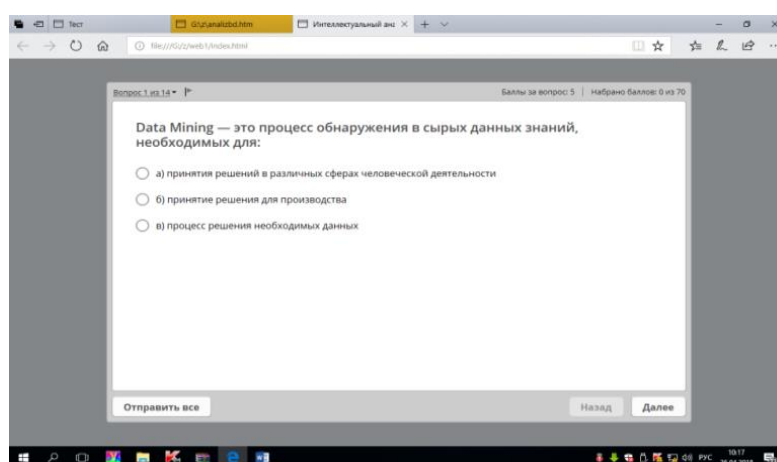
Тест

G:\z\analizbd.htm

Интеллектуальный ана

file:///G:/z/web1/index.html

Вопрос 1 из 14

Баллы за вопрос: 5 | Набрано баллов: 0 из 70

Data Mining — это процесс обнаружения в сырых данных знаний, необходимых для:

а) принятия решений в различных сферах человеческой деятельности

б) принятие решения для производства

в) процесс решения необходимых данных

Отправить все

Назад

Далее

РУС

10:17